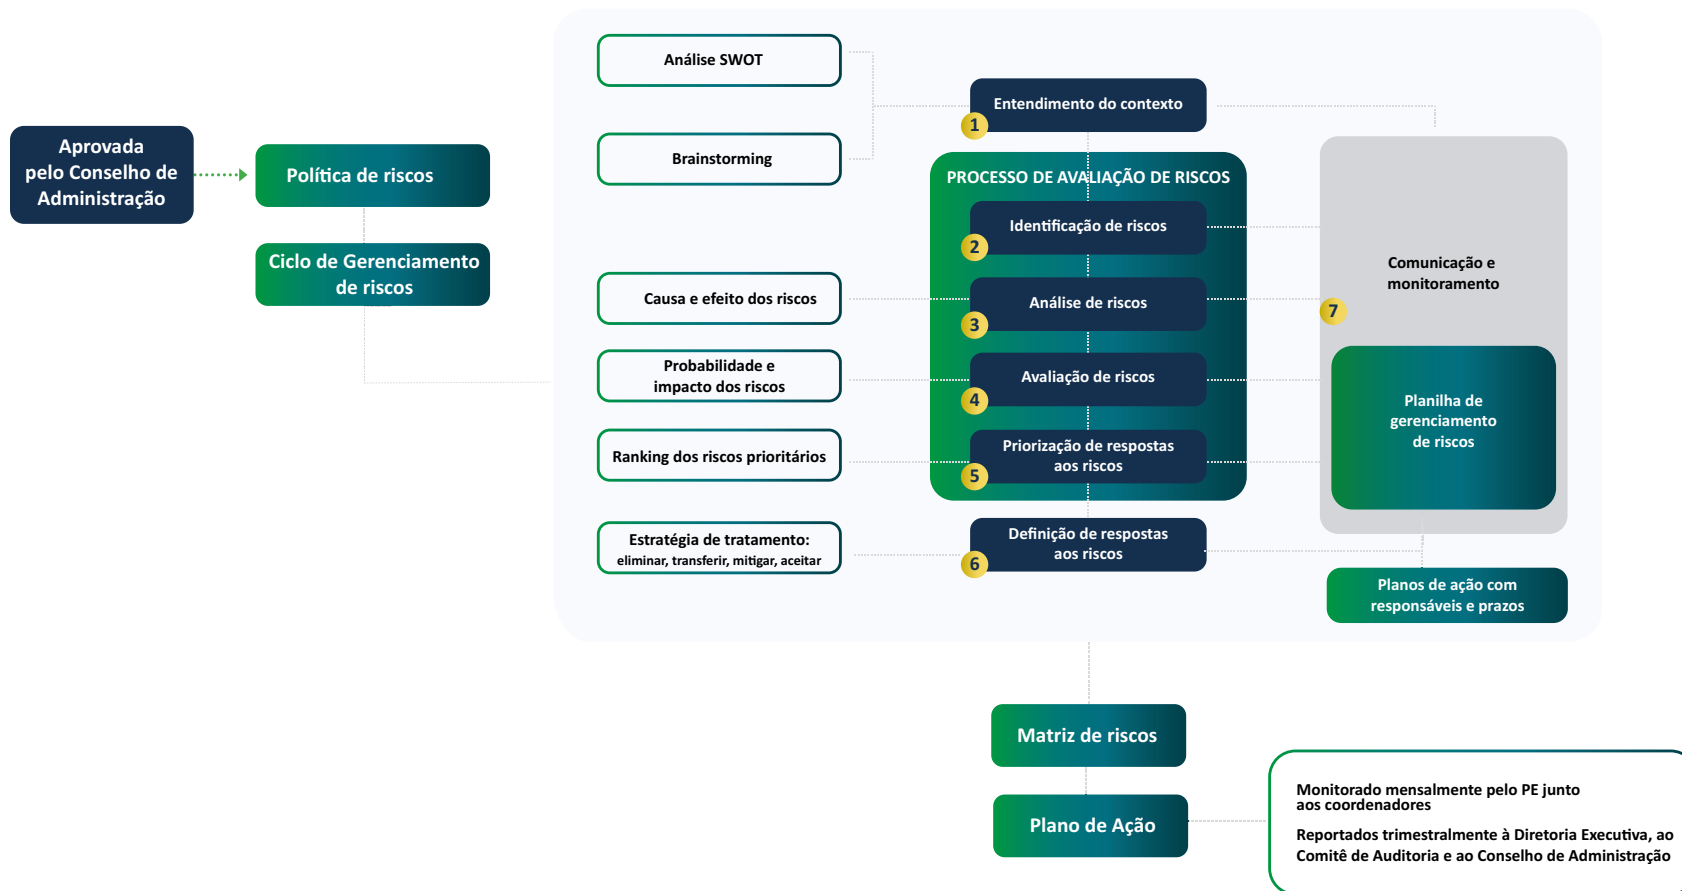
Aprovada pelo Conselho de Administração

Política de riscos

Ciclo de Gerenciamento de riscos

Análise SWOT

Brainstorming

Entendimento do contexto

1

PROCESSO DE AVALIAÇÃO DE RISCOS

Identificação de riscos

2

Causa e efeito dos riscos

Análise de riscos

3

Probabilidade e impacto dos riscos

Avaliação de riscos

4

Ranking dos riscos prioritários

Priorização de respostas aos riscos

5

Estratégia de tratamento: eliminar, transferir, mitigar, aceitar

Definição de respostas aos riscos

6

Comunicação e monitoramento

7

Planilha de gerenciamento de riscos

Planos de ação com responsáveis e prazos

Matriz de riscos

Plano de Ação

Monitorado mensalmente pelo PE junto aos coordenadores

Reportados trimestralmente à Diretoria Executiva, ao Comitê de Auditoria e ao Conselho de Administração